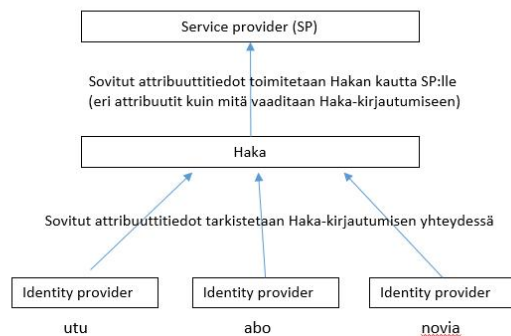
Service provider (SP)

Sovitut attribuuttitiedot toimitetaan Hakan kautta SP:lle (eri attribuutit kuin mitä vaaditaan Haka-kirjautumiseen)

Haka

Sovitut attribuuttitiedot tarkistetaan Haka-kirjautumisen yhteydessä

Identity provider

Identity provider

Identity provider

utu

abo

novia